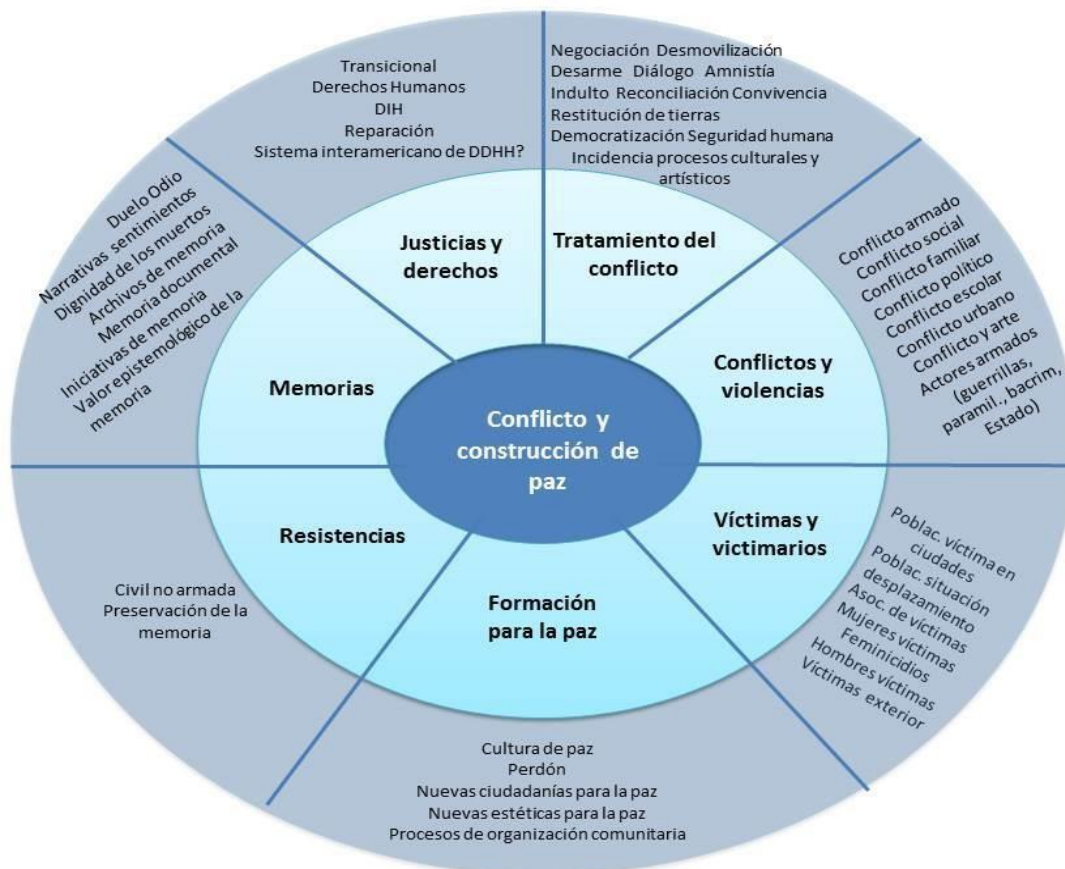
Transicional
Derechos Humanos
DIH
Reparación
Sistema interamericano de DDHH?

Negociación Desmovilización
Desarme Diálogo Amnistía
Indulto Reconciliación Convivencia
Restitución de tierras
Democratización Seguridad humana
Incidencia procesos culturales y artísticos

Duelo Odio
Narrativas sentimientos
Dignidad de los muertos
Archivos de memoria
Memoria documental
Iniciativas de memoria
Valor epistemológico de la memoria

Conflicto armado
Conflicto social
Conflicto familiar
Conflicto político
Conflicto escolar
Conflicto urbano
Conflicto y arte
Actores armados (guerrillas, paramil., bacrim, Estado)

Justicias y derechos

Tratamiento del conflicto

Memorias

Conflictos y violencias

Conflicto y construcción de paz

Resistencias

Víctimas y victimarios

Formación para la paz

Civil no armada
Preservación de la memoria

Poblac. víctima en ciudades
Poblac. situación desplazamiento
Asoc. de víctimas
Mujeres víctimas
Feminicidios
Hombres víctimas
Víctimas exterior

Cultura de paz
Perdón
Nuevas ciudadanías para la paz
Nuevas estéticas para la paz
Procesos de organización comunitaria